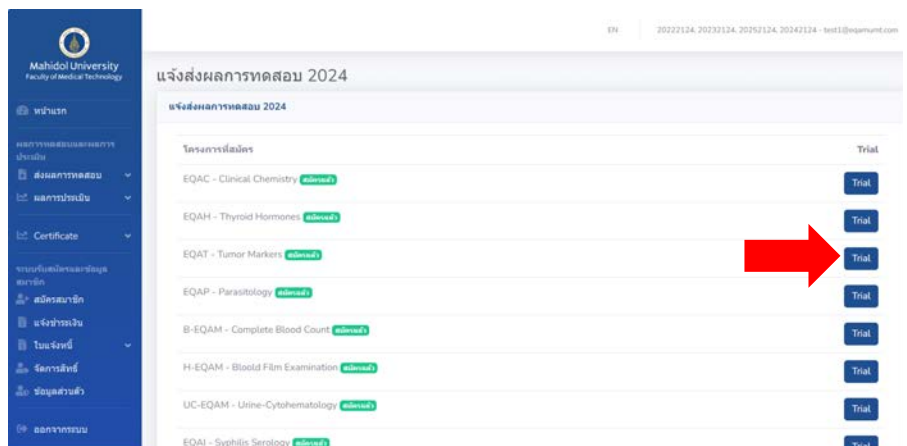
Mahidol University
Faculty of Medical Technology

หน้าแรก

ผลการทดสอบและผลการประเมิน

ส่งผลการทดสอบ

ผลการประเมิน

Certificate

ระบบรับสมัครและข้อมูลสมาชิก

สมัครสมาชิก

แจ้งชำระเงิน

ใบแจ้งหนี้

จัดการสิทธิ์

ข้อมูลส่วนตัว

ออกจากระบบ

EN 20222124, 20232124, 20252124, 20242124 - test1@eqamumt.com

แจ้งส่งผลการทดสอบ 2024

แจ้งส่งผลการทดสอบ 2024

| โครงการที่สมัคร | Trial |
|---|---|
| EQAC - Clinical Chemistry สมัครแล้ว | Trial |
| EQAH - Thyroid Hormones สมัครแล้ว | Trial |
| EQAT - Tumor Markers สมัครแล้ว | Trial |
| EQAP - Parasitology สมัครแล้ว | Trial |
| B-EQAM - Complete Blood Count สมัครแล้ว | Trial |
| H-EQAM - Bloold Film Examination สมัครแล้ว | Trial |
| UC-EQAM - Urine-Cytohematology สมัครแล้ว | Trial |
| EQAI - Syphilis Serology สมัครแล้ว | Trial |